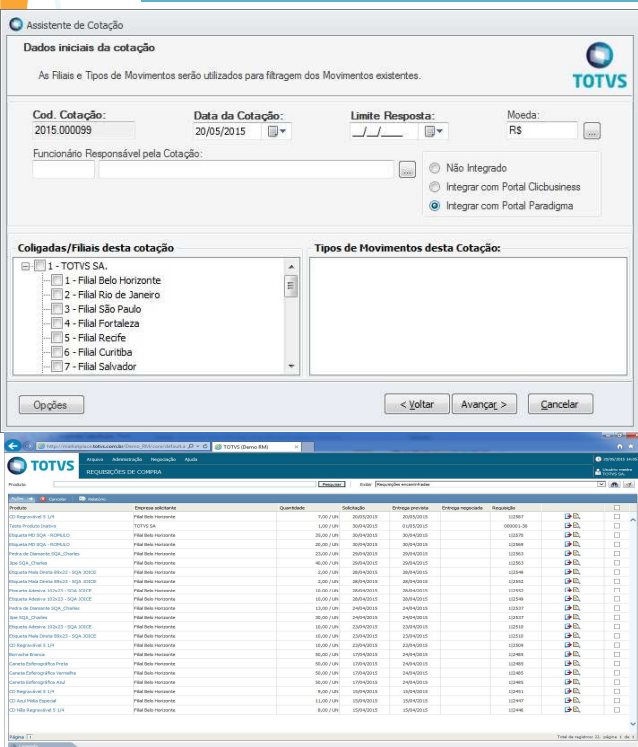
Assistente de Cotação

Dados iniciais da cotação

As Filiais e Tipos de Movimentos serão utilizados para filtragem dos Movimentos existentes.

TOTVS

Cod. Cotação:
2015.000099

Data da Cotação:
20/05/2015

Limite Resposta:
__/__/____

Moeda:
R$

Funcionário Responsável pela Cotação:

Não Integrado
Integrar com Portal Clicbusiness
Integrar com Portal Paradigma

Coligadas/Filiais desta cotação
1 - TOTVS SA.
1 - Filial Belo Horizonte
2 - Filial Rio de Janeiro
3 - Filial São Paulo
4 - Filial Fortaleza
5 - Filial Recife
6 - Filial Curitiba
7 - Filial Salvador

Tipos de Movimentos desta Cotação:

Opções

< Voltar
Avançar >
Cancelar

TOTVS (Demo RM)

TOTVS
REQUISIÇÕES DE COMPRA

Produto
Pesquisar
Exibir Requisições encaminhadas

Produto | Empresa solicitante | Quantidade | Solicitação | Entrega prevista | Entrega negociada | Requisição
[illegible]

Página 1